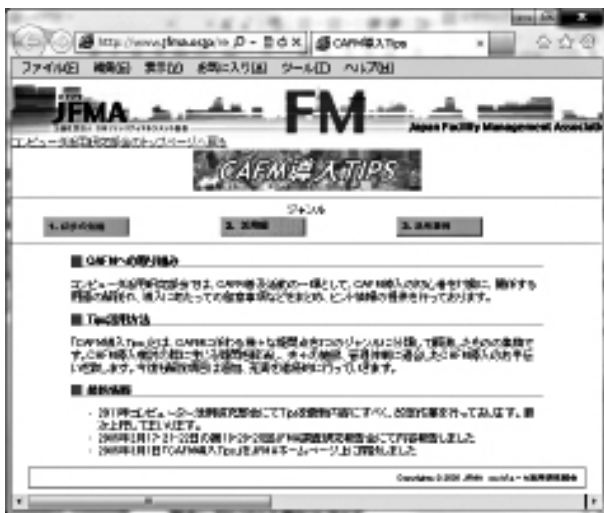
http://www.jfma.or.jp/ ク - 目 C ×
CAFM導入Tips
ファイル(F) 編集(E) 表示(V) お気に入り(A) ツール(T) ヘルプ(H)

JFMA
FM
Japan Facility Management Association
コンピュータ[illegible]のトップページへ戻る

CAFM導入TIPS

ジャンル
1. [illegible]
2. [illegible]
3. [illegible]

■ CAFMへの取り組み
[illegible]

■ Tips説明方法
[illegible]

■ 最新情報
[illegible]
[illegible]
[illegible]

Copyright © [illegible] JFMA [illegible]